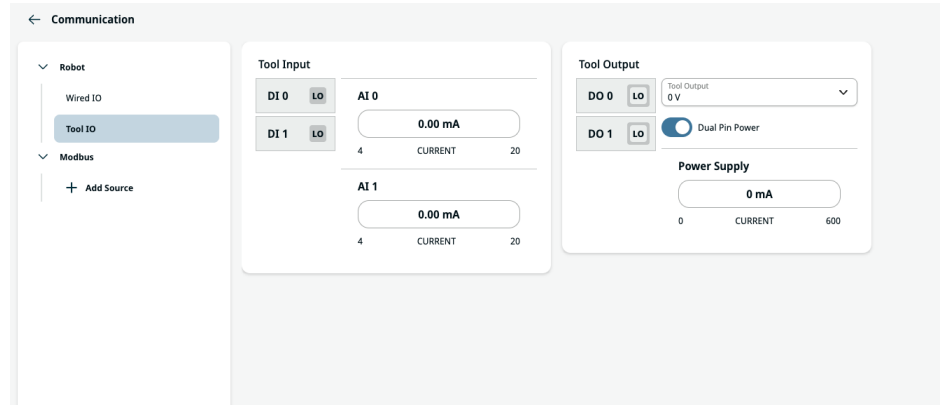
← Communication

Robot

Wired IO

Tool IO

Modbus

+ Add Source

Tool Input

DI 0 LO

DI 1 LO

AI 0

0.00 mA

4 CURRENT 20

AI 1

0.00 mA

4 CURRENT 20

Tool Output

DO 0 LO

DO 1 LO

Tool Output
0 V

Dual Pin Power

Power Supply

0 mA

0 CURRENT 600